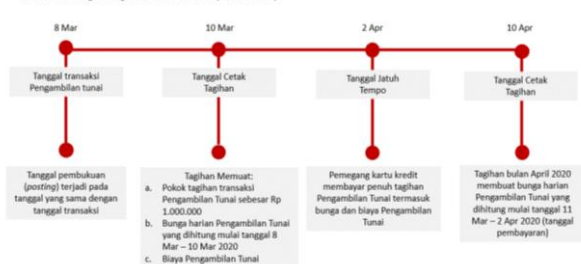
8 Mar

Tanggal transaksi Pengambilan Tunai

Tanggal pembukuan (posting) terjadi pada tanggal yang sama dengan tanggal transaksi

10 Mar

Tanggal Cetak Tagihan

Tagihan Memuat:
a. Pokok tagihan transaksi Pengambilan Tunai sebesar Rp 1.000.000
b. Bunga harian Pengambilan Tunai yang dihitung mulai tanggal 8 Mar – 10 Mar 2020
c. Biaya Pengambilan Tunai

2 Apr

Tanggal Jatuh Tempo

Pemegang kartu kredit membayar penuh tagihan Pengambilan Tunai termasuk bunga dan biaya Pengambilan Tunai

10 Apr

Tanggal Cetak Tagihan

Tagihan bulan April 2020 membuat bunga harian Pengambilan Tunai yang dihitung mulai tanggal 11 Mar – 2 Apr 2020 (tanggal pembayaran)